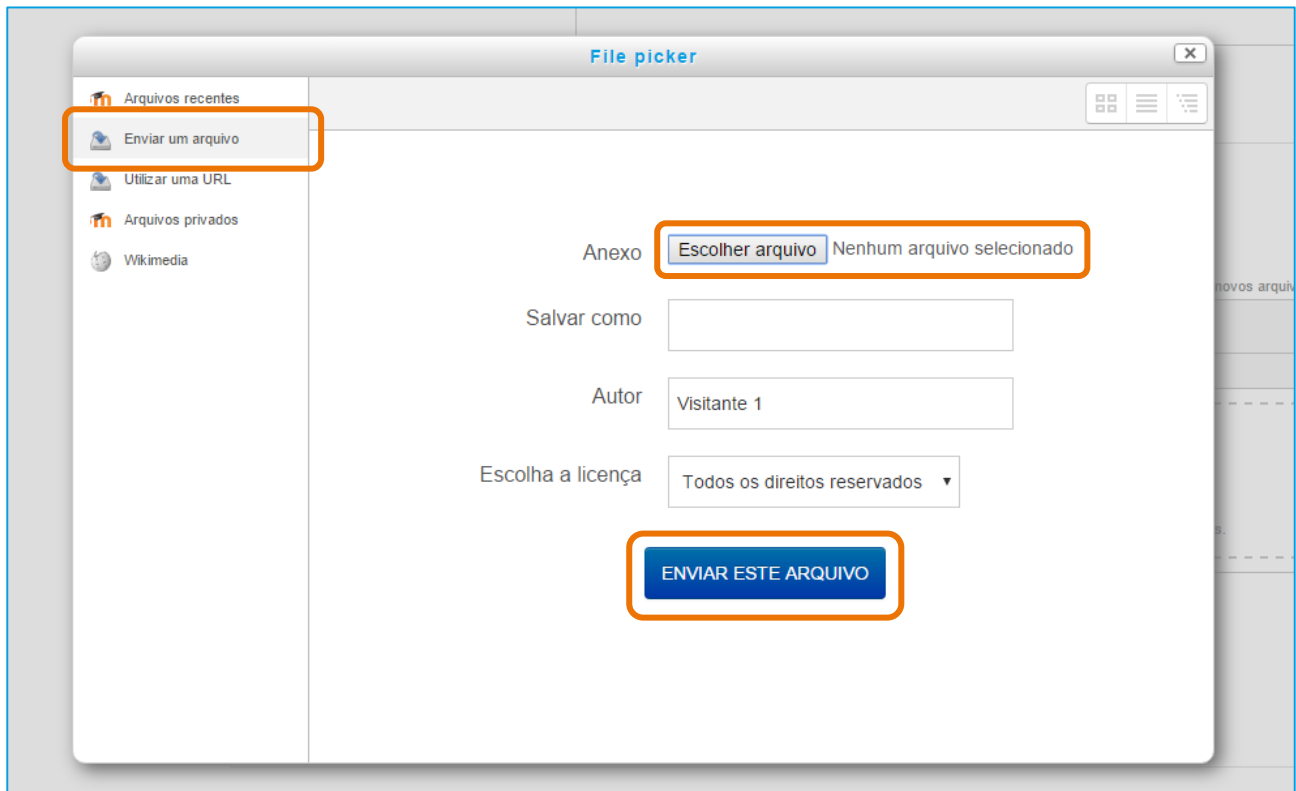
File picker

Arquivos recentes
Enviar um arquivo
Utilizar uma URL
Arquivos privados
Wikimedia

Anexo Escolher arquivo Nenhum arquivo selecionado

Salvar como

Autor Visitante 1

Escolha a licença Todos os direitos reservados

ENVIAR ESTE ARQUIVO

novos arqui

s.